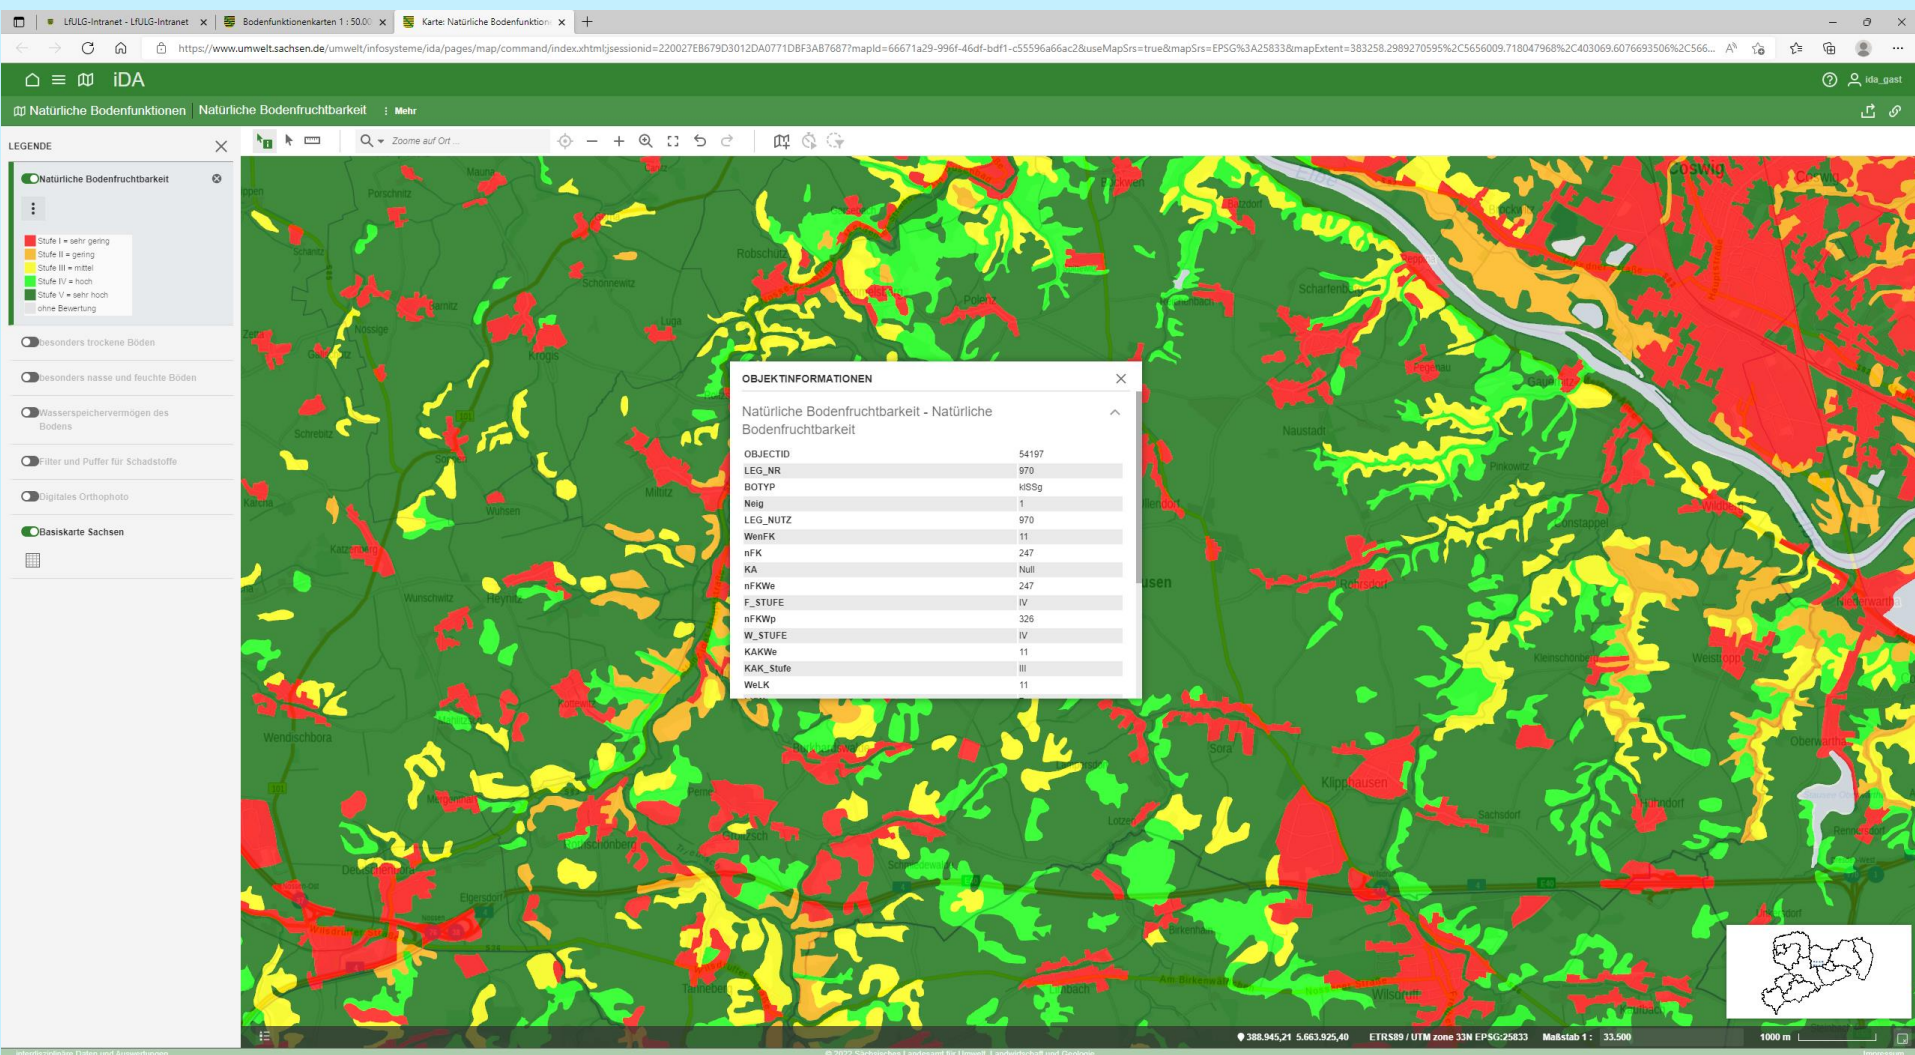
LfULG-Intranet - LfULG-Intranet
Bodenfunktionenkarten 1 : 50.00
Karte: Natürliche Bodenfunktion

https://www.umwelt.sachsen.de/umwelt/infosysteme/ida/pages/map/command/index.xhtml;jsessionid=220027EB679D3012DA0771DBF3AB7687?mapId=66671a29-996f-46df-bdf1-c55596a66ac2&useMapSrs=true&mapSrs=EPSG%3A25833&mapExtent=383258.2989270595%2C5656009.718047968%2C403069.6076693506%2C566...

iDA
ida_gast

Natürliche Bodenfunktionen | Natürliche Bodenfruchtbarkeit | Mehr

LEGENDE

Natürliche Bodenfruchtbarkeit
Stufe I = sehr gering
Stufe II = gering
Stufe III = mittel
Stufe IV = hoch
Stufe V = sehr hoch
ohne Bewertung

besonders trockene Böden
besonders nasse und feuchte Böden
Wasserspeichervermögen des Bodens
Filter und Puffer für Schadstoffe
Digitales Orthophoto
Basiskarte Sachsen

Zoome auf Ort ...

OBJEKTINFORMATIONEN

Natürliche Bodenfruchtbarkeit - Natürliche Bodenfruchtbarkeit

| | |
|---|---|
| OBJECTID | 54197 |
| LEG_NR | 970 |
| BOTYP | klSSg |
| Neig | 1 |
| LEG_NUTZ | 970 |
| WenFK | 11 |
| nFK | 247 |
| KA | Null |
| nFKWe | 247 |
| F_STUFE | IV |
| nFKWp | 326 |
| W_STUFE | IV |
| KAKWe | 11 |
| KAK_Stufe | III |
| WeLK | 11 |

Coswig
Porschnitz
Robschütz
Schönnewitz
Polenz
Scharfenberg
Luga
Krögis
Nossige
Naustadt
Schrebitz
Miltitz
Wuhsen
Constappel
Katzenberg
Wunschwitz
Heynitz
Rohrsdorf
Kleinschönberg
Weistropp
Niederwartha
Wendischbora
Sora
Oberwartha
Klipphausen
Sachsdorf
Hühndorf
Lotzen
Deutschenbora
Elgersdorf
Birkenhain
Tanneberg
Wilsdruff
Pinkowitz

388.945,21 5.663.925,40
ETRS89 / UTM zone 33N EPSG:25833
Maßstab 1 : 33.500
1000 m